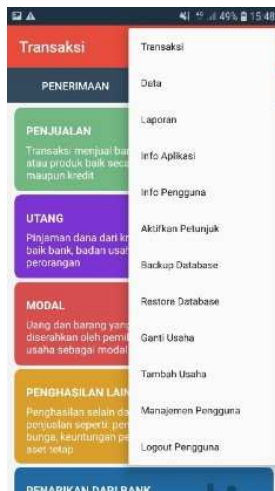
49% 15:48

Transaksi

PENERIMAAN

PENJUALAN
Transaksi menjual bar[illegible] atau produk baik seca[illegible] maupun kredit

UTANG
Pinjaman dana dari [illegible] baik bank, badan usa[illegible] perorangan

MODAL
Uang dan barang yang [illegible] diserahkan oleh pemi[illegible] usaha sebagai modal

PENGHASILAN LAIN
Penghasilan selain da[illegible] penjualan seperti: pen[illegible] bunga, keuntungan pe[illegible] aset tetap

PENARIKAN DARI BANK

Transaksi
Data
Laporan
Info Aplikasi
Info Pengguna
Aktifkan Petunjuk
Backup Database
Restore Database
Ganti Usaha
Tambah Usaha
Manajemen Pengguna
Logout Pengguna